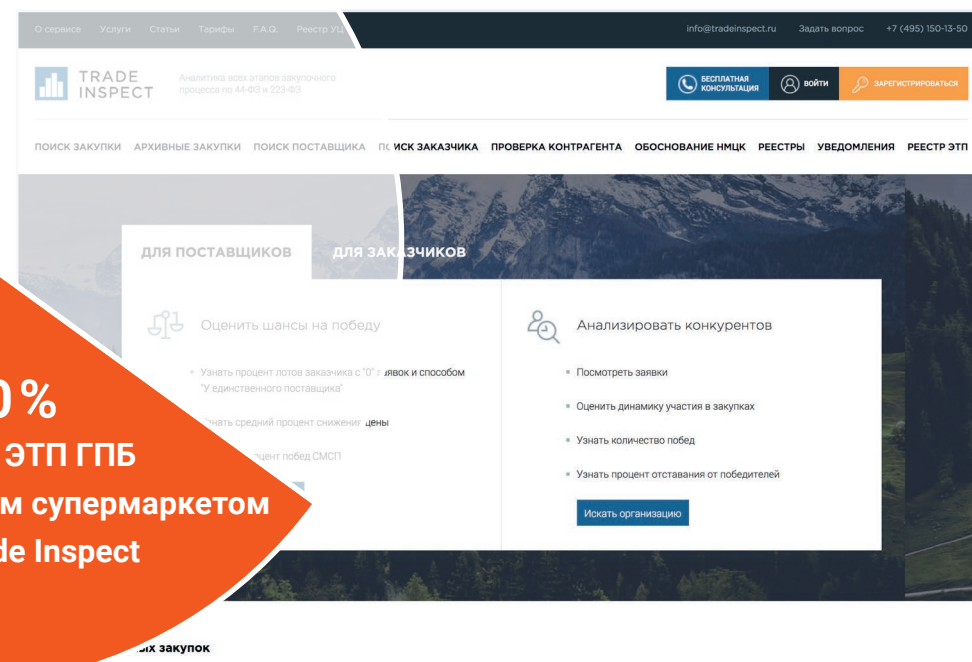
О сервисе Услуги Статьи Тарифы F.A.Q. Реестр УЦ

info@tradeinspect.ru Задать вопрос +7 (495) 150-13-50

TRADE INSPECT

Аналитика всех этапов закупочного процесса по 44-ФЗ и 223-ФЗ

БЕСПЛАТНАЯ КОНСУЛЬТАЦИЯ

ВОЙТИ

ЗАРЕГИСТРИРОВАТЬСЯ

ПОИСК ЗАКУПКИ АРХИВНЫЕ ЗАКУПКИ ПОИСК ПОСТАВЩИКА ПОИСК ЗАКАЗЧИКА ПРОВЕРКА КОНТРАГЕНТА ОБОСНОВАНИЕ НМЦК РЕЕСТРЫ УВЕДОМЛЕНИЯ РЕЕСТР ЭТП

ДЛЯ ПОСТАВЩИКОВ ДЛЯ ЗАКАЗЧИКОВ

Оценить шансы на победу

Узнать процент лотов заказчика с "0" заявок и способом "У единственного поставщика"

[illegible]нать средний процент снижения цены

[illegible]цент побед СМСП

Анализировать конкурентов

Посмотреть заявки

Оценить динамику участия в закупках

Узнать количество побед

Узнать процент отставания от победителей

Искать организацию

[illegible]0 %

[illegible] ЭТП ГПБ

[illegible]м супермаркетом

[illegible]de Inspect

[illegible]ых закупок